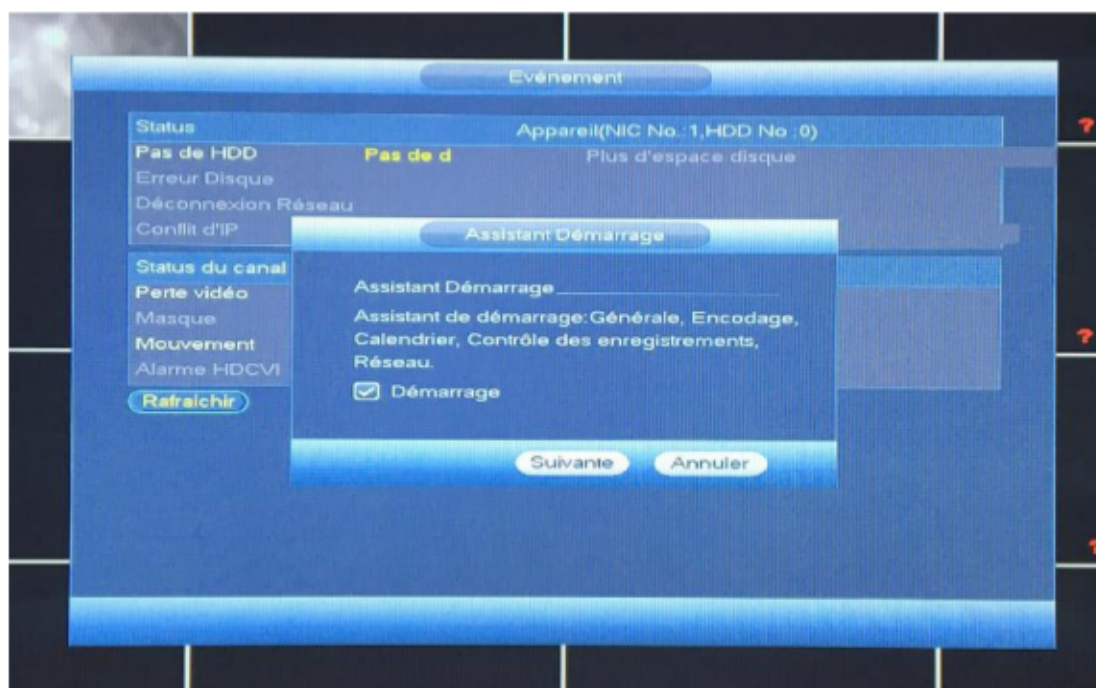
Evénement

Status
Appareil(NIC No.:1,HDD No:0)
Pas de HDD
Pas de d
Plus d'espace disque
Erreur Disque
Déconnexion Réseau
Conflit d'IP

Status du canal
Perte vidéo
Masque
Mouvement
Alarme HDCVI
Rafraichir

Assistant Démarrage

Assistant Démarrage

Assistant de démarrage:Générale, Encodage, Calendrier, Contrôle des enregistrements, Réseau.

Démarrage

Suivante
Annuler

?
?
?